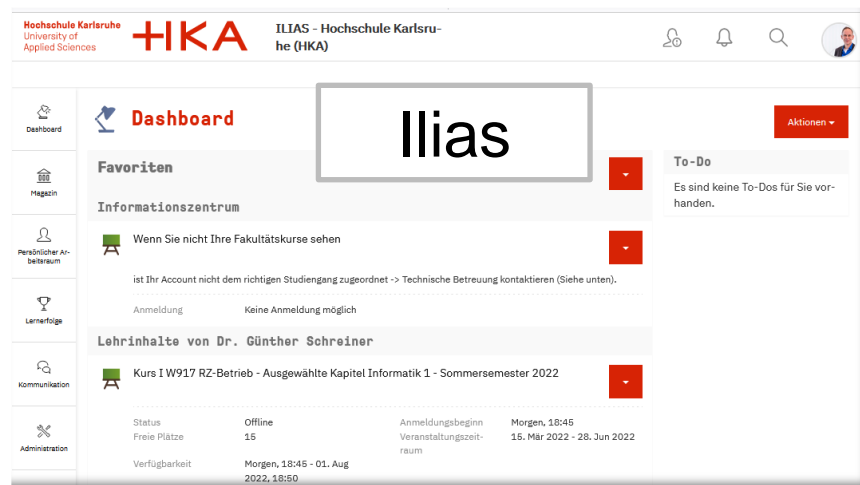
Hochschule Karlsruhe
University of
Applied Sciences

HKA

ILIAS - Hochschule Karlsruhe (HKA)

Dashboard

Magazin

Persönlicher Arbeitsraum

Lernerfolge

Kommunikation

Administration

Dashboard

Ilias

Aktionen

Favoriten

Informationszentrum

Wenn Sie nicht Ihre Fakultätskurse sehen

ist Ihr Account nicht dem richtigen Studiengang zugeordnet -> Technische Betreuung kontaktieren (Siehe unten).

Anmeldung Keine Anmeldung möglich

Lehrinhalte von Dr. Günther Schreiner

Kurs I W917 RZ-Betrieb - Ausgewählte Kapitel Informatik 1 - Sommersemester 2022

| | | | |
|---|---|---|---|
| Status | Offline | Anmeldungsbeginn | Morgen, 18:45 |
| Freie Plätze | 15 | Veranstaltungszeitraum | 15. Mär 2022 - 28. Jun 2022 |
| Verfügbarkeit | Morgen, 18:45 - 01. Aug 2022, 18:50 | | |

To-Do

Es sind keine To-Dos für Sie vorhanden.